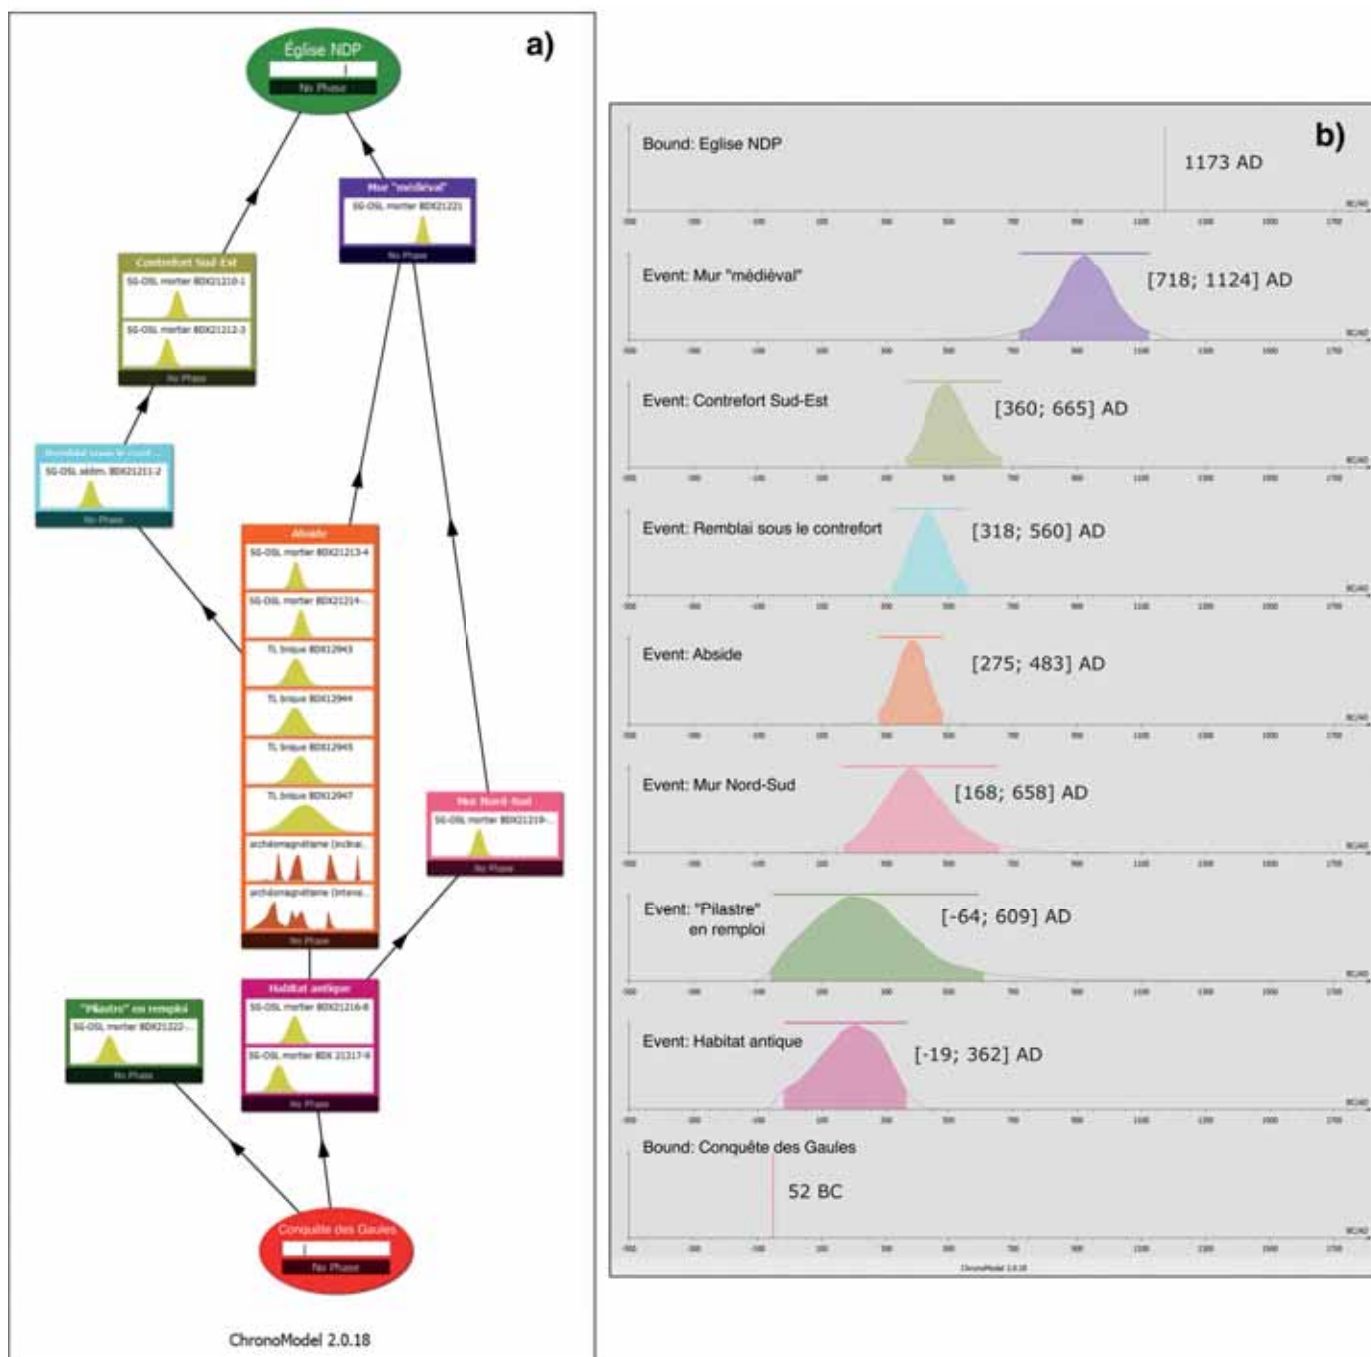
a)

Église NDP
No Phase

Mur "médiéval"
SG-OSL mortier BDX21221
No Phase

Contrefort Sud-Est
SG-OSL mortier BDX21210-1
SG-OSL mortier BDX21212-3
No Phase

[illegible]
SG-OSL sédim. BDX21211-2
No Phase

Abside
SG-OSL mortier BDX21213-4
SG-OSL mortier BDX21214-
TL brique BDX12943
TL brique BDX12944
TL brique BDX12945
TL brique BDX12947
archéomagnétisme (inclinai...
archéomagnétisme (intens...
No Phase

Mur Nord-Sud
SG-OSL mortier BDX21219-...
No Phase

"Pilastre" en remploi
SG-OSL mortier BDX21222-...
No Phase

Habitat antique
SG-OSL mortier BDX21216-8
SG-OSL mortier BDX 21217-9
No Phase

Conquête des Gaules
No Phase

ChronoModel 2.0.18

b)

Bound: Eglise NDP
1173 AD

Event: Mur "médiéval"
[718; 1124] AD

Event: Contrefort Sud-Est
[360; 665] AD

Event: Remblai sous le contrefort
[318; 560] AD

Event: Abside
[275; 483] AD

Event: Mur Nord-Sud
[168; 658] AD

Event: "Pilastre" en remploi
[-64; 609] AD

Event: Habitat antique
[-19; 362] AD

Bound: Conquête des Gaules
52 BC

ChronoModel 2.0.18